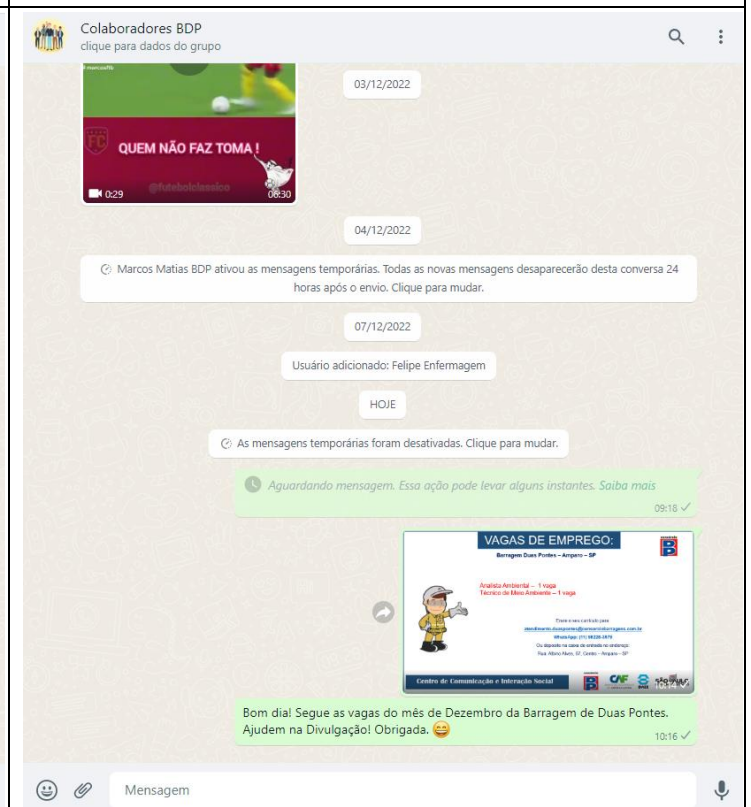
Colaboradores BDP
clique para dados do grupo

QUEM NÃO FAZ TOMA !
@futebolclassico
0:29
06:30

03/12/2022

04/12/2022

Marcos Matias BDP ativou as mensagens temporárias. Todas as novas mensagens desaparecerão desta conversa 24 horas após o envio. Clique para mudar.

07/12/2022

Usuário adicionado: Felipe Enfermagem

HOJE

As mensagens temporárias foram desativadas. Clique para mudar.

Aguardando mensagem. Essa ação pode levar alguns instantes. Saiba mais
09:18

VAGAS DE EMPREGO:
Barragem Duas Pontes – Amparo – SP

Analista Ambiental – 1 vaga
Técnico de Meio Ambiente – 1 vaga

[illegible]

Centro de Comunicação e Interação Social

Bom dia! Segue as vagas do mês de Dezembro da Barragem de Duas Pontes. Ajudem na Divulgação! Obrigada. 😄
10:16

Mensagem